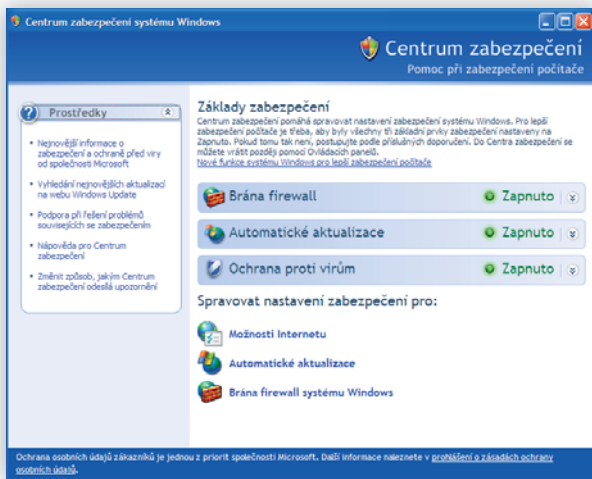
Centrum zabezpečení systému Windows

Centrum zabezpečení
Pomoc při zabezpečení počítače

Prostředky

• Nejnovější informace o zabezpečení a ochraně před viry od společnosti Microsoft

• Vyhledání nejnovějších aktualizací na webu Windows Update

• Podpora při řešení problémů souvisejících se zabezpečením

• Nápověda pro Centrum zabezpečení

• Změnit způsob, jakým Centrum zabezpečení odesílá upozornění

Základy zabezpečení

Centrum zabezpečení pomáhá spravovat nastavení zabezpečení systému Windows. Pro lepší zabezpečení počítače je třeba, aby byly všechny tři základní prvky zabezpečení nastaveny na Zapnuto. Pokud tomu tak není, postupujte podle příslušných doporučení. Do Centra zabezpečení se můžete vrátit později pomocí Ovládacích panelů.
Nové funkce systému Windows pro lepší zabezpečení počítače

Brána firewall | Zapnuto

Automatické aktualizace | Zapnuto

Ochrana proti virům | Zapnuto

Spravovat nastavení zabezpečení pro:

Možnosti Internetu

Automatické aktualizace

Brána firewall systému Windows

Ochrana osobních údajů zákazníků je jednou z priorit společnosti Microsoft. Další informace naleznete v prohlášení o zásadách ochrany osobních údajů.